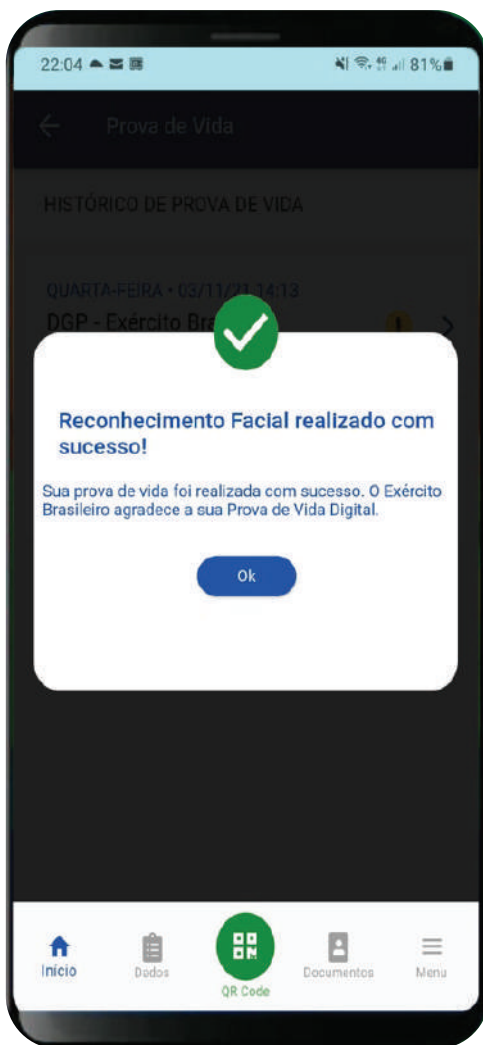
22:04 81%

Prova de Vida

HISTÓRICO DE PROVA DE VIDA

QUARTA-FEIRA • 03/11/21 14:13

DGP - Exército Bra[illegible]

Reconhecimento Facial realizado com sucesso!

Sua prova de vida foi realizada com sucesso. O Exército Brasileiro agradece a sua Prova de Vida Digital.

Ok

Início Dados QR Code Documentos Menu